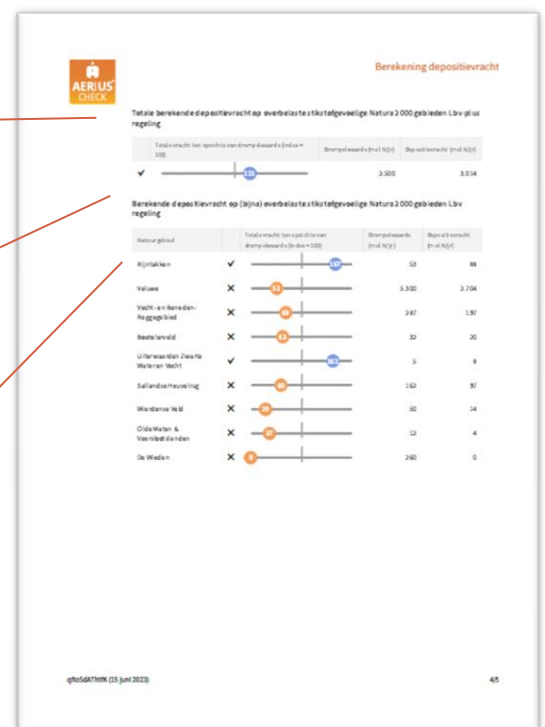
AERIUS CHECK

Berekening depositievracht

Totale berekende depositievracht op overbelaste stikstofgevoelige Natura 2000 gebieden Lbv-plus regeling

| | Totale vracht ten opzichte van drempelwaarde (index = 100) | Drempelwaarde (mol N/jr) | Depositievracht (mol N/jr) |
|---|---|---|---|
| ✔ | 120 | 2.500 | 3.014 |

Berekende depositievracht op (bijna) overbelaste stikstofgevoelige Natura 2000 gebieden Lbv regeling

| Natuurgebied | | Totale vracht ten opzichte van drempelwaarde (index = 100) | Drempelwaarde (mol N/jr) | Depositievracht (mol N/jr) |
|---|---|---|---|---|
| Rijntakken | ✔ | 166 | 53 | 88 |
| Veluwe | ✖ | 51 | 5.300 | 2.704 |
| Vecht- en Beneden-Reggegebied | ✖ | 40 | 247 | 197 |
| Boetelerveld | ✖ | 63 | 32 | 20 |
| Uiterwaarden Zwarte Water en Vecht | ✔ | 162 | 5 | 8 |
| Sallandse Heuvelrug | ✖ | 60 | 162 | 97 |
| Wierdense Veld | ✖ | 28 | 50 | 14 |
| Olde Maten & Veerslootlanden | ✖ | 33 | 12 | 4 |
| De Wieden | ✖ | 0 | 260 | 0 |

qfloSdATfttK (15 juni 2023)

4/5